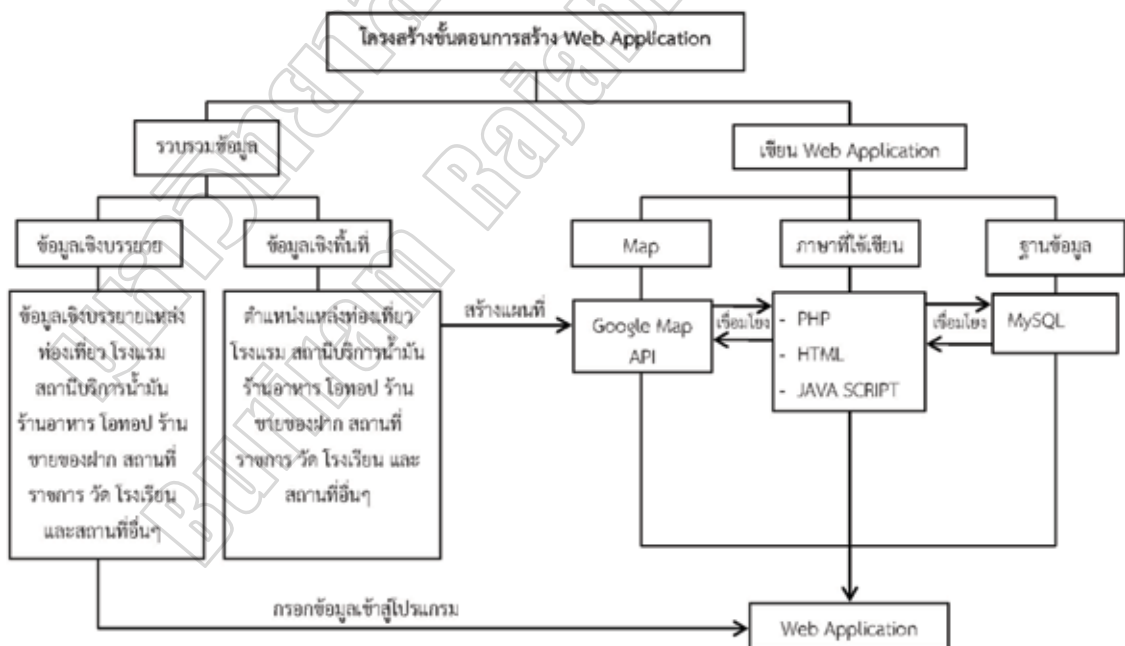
โครงสร้างขั้นตอนการสร้าง Web Application

รวบรวมข้อมูล

เขียน Web Application

ข้อมูลเชิงบรรยาย

ข้อมูลเชิงพื้นที่

ข้อมูลเชิงบรรยายแหล่งท่องเที่ยว โรงแรม สถานีบริการน้ำมัน ร้านอาหาร โอทอป ร้านขายของฝาก สถานที่ราชการ วัด โรงเรียน และสถานที่อื่นๆ

ตำแหน่งแหล่งท่องเที่ยว โรงแรม สถานีบริการน้ำมัน ร้านอาหาร โอทอป ร้านขายของฝาก สถานที่ราชการ วัด โรงเรียน และสถานที่อื่นๆ

สร้างแผนที่

Map

ภาษาที่ใช้เขียน

ฐานข้อมูล

Google Map API

เชื่อมโยง

- PHP
- HTML
- JAVA SCRIPT

เชื่อมโยง

MySQL

กรอกข้อมูลเข้าสู่โปรแกรม

Web Application